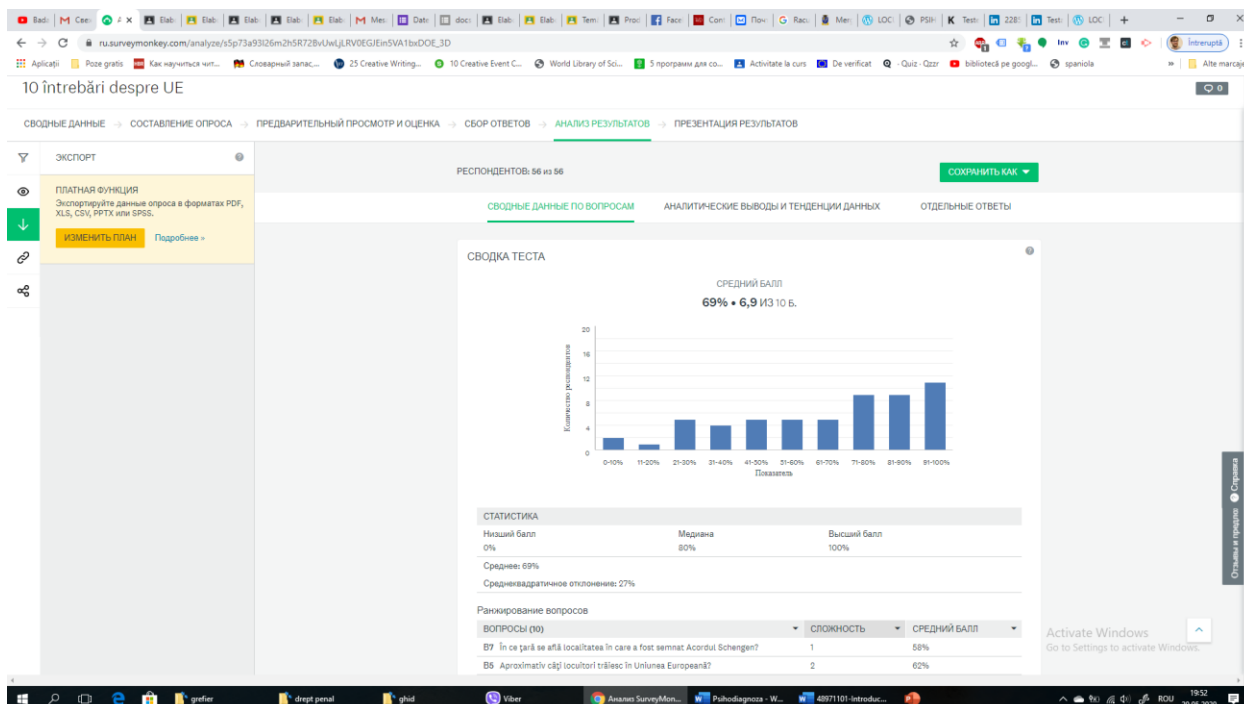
ru.surveymonkey.com/analyze/s5p73a93I26m2h5R72BvUwLjLRV0EGJEin5VA1bxDOE_3D

Aplicații | Poze gratis | Как научиться чит... | Словарный запас... | 25 Creative Writing... | 10 Creative Event C... | World Library of Sci... | 5 программ для со... | Activitate la curs | De verificat | Quiz - Qzzr | bibliotecă pe googl... | spaniola | Alte marcaje

Întreruptă

10 întrebări despre UE

СВОДНЫЕ ДАННЫЕ → СОСТАВЛЕНИЕ ОПРОСА → ПРЕДВАРИТЕЛЬНЫЙ ПРОСМОТР И ОЦЕНКА → СБОР ОТВЕТОВ → АНАЛИЗ РЕЗУЛЬТАТОВ → ПРЕЗЕНТАЦИЯ РЕЗУЛЬТАТОВ

ЭКСПОРТ

ПЛАТНАЯ ФУНКЦИЯ
Экспортируйте данные опроса в форматах PDF, XLS, CSV, PPTX или SPSS.

ИЗМЕНИТЬ ПЛАН   Подробнее »

РЕСПОНДЕНТОВ: 56 из 56

СОХРАНИТЬ КАК

СВОДНЫЕ ДАННЫЕ ПО ВОПРОСАМ   АНАЛИТИЧЕСКИЕ ВЫВОДЫ И ТЕНДЕНЦИИ ДАННЫХ   ОТДЕЛЬНЫЕ ОТВЕТЫ

СВОДКА ТЕСТА

СРЕДНИЙ БАЛЛ
69% • 6,9 ИЗ 10 Б.

Количество респондентов
20 16 12 8 4 0
0-10% 11-20% 21-30% 31-40% 41-50% 51-60% 61-70% 71-80% 81-90% 91-100%
Показатель

СТАТИСТИКА

| Низший балл | Медиана | Высший балл |
|---|---|---|
| 0% | 80% | 100% |

Среднее: 69%
Среднеквадратичное отклонение: 27%

Ранжирование вопросов

| ВОПРОСЫ (10) | СЛОЖНОСТЬ | СРЕДНИЙ БАЛЛ |
|---|---|---|
| В7 În ce țară se află localitatea în care a fost semnat Acordul Schengen? | 1 | 58% |
| В5 Aproximativ câți locuitori trăiesc în Uniunea Europeană? | 2 | 62% |

Activate Windows
Go to Settings to activate Windows.

Отзывы и предлож | Справка

grefier | drept penal | ghid | Viber | Анализ SurveyMon... | Psihodiagnoza - W... | 48971101-Introduc...

ROU 19:52